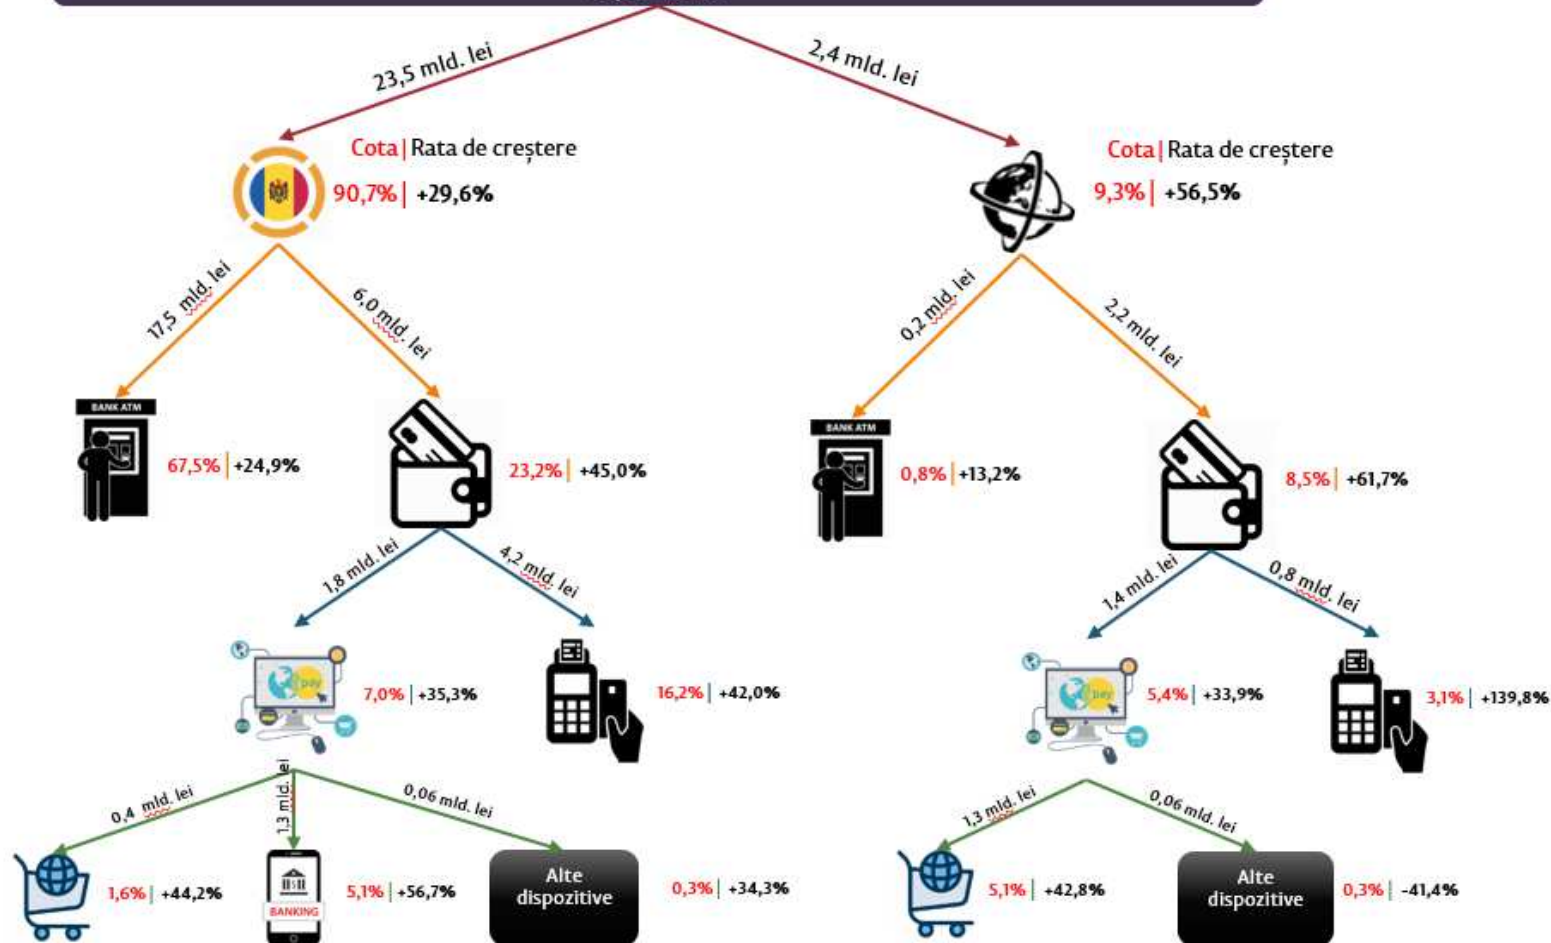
23,5 mld. lei

2,4 mld. lei

Cota | Rata de creștere

90,7% | +29,6%

Cota | Rata de creștere

9,3% | +56,5%

17,5 mld. lei

6,0 mld. lei

0,2 mld. lei

2,2 mld. lei

BANK ATM

67,5% | +24,9%

23,2% | +45,0%

BANK ATM

0,8% | +13,2%

8,5% | +61,7%

1,8 mld. lei

4,2 mld. lei

1,4 mld. lei

0,8 mld. lei

pay

7,0% | +35,3%

16,2% | +42,0%

pay

5,4% | +33,9%

3,1% | +139,8%

0,4 mld. lei

1,3 mld. lei

0,06 mld. lei

1,3 mld. lei

0,06 mld. lei

1,6% | +44,2%

BANKING

5,1% | +56,7%

Alte dispozitive

0,3% | +34,3%

5,1% | +42,8%

Alte dispozitive

0,3% | -41,4%